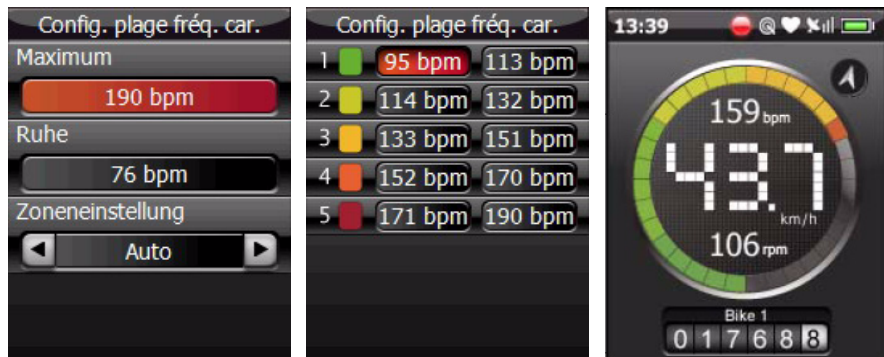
Config. plage fréq. car.

Maximum

190 bpm

Ruhe

76 bpm

Zoneneinstellung

Auto

Config. plage fréq. car.

| | | |
|---|---|---|
| 1 | 95 bpm | 113 bpm |
| 2 | 114 bpm | 132 bpm |
| 3 | 133 bpm | 151 bpm |
| 4 | 152 bpm | 170 bpm |
| 5 | 171 bpm | 190 bpm |

13:39

159 bpm

43.7

km/h

106 rpm

Bike 1

017688